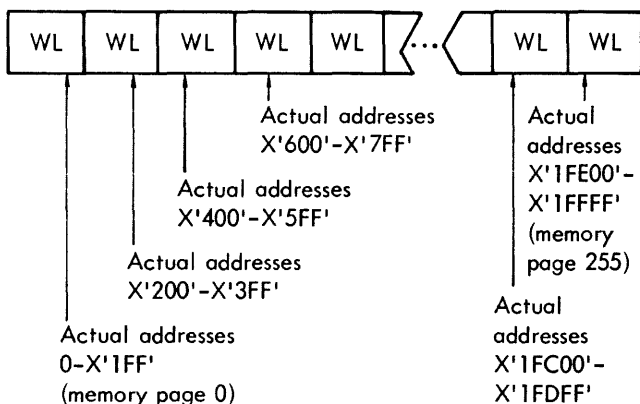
WL WL WL WL WL ... WL WL

Actual addresses X'600'-X'7FF'

Actual addresses X'400'-X'5FF'

Actual addresses X'200'-X'3FF'

Actual addresses 0-X'1FF' (memory page 0)

Actual addresses X'1FE00'-X'1FFFF' (memory page 255)

Actual addresses X'1FC00'-X'1FDFF'